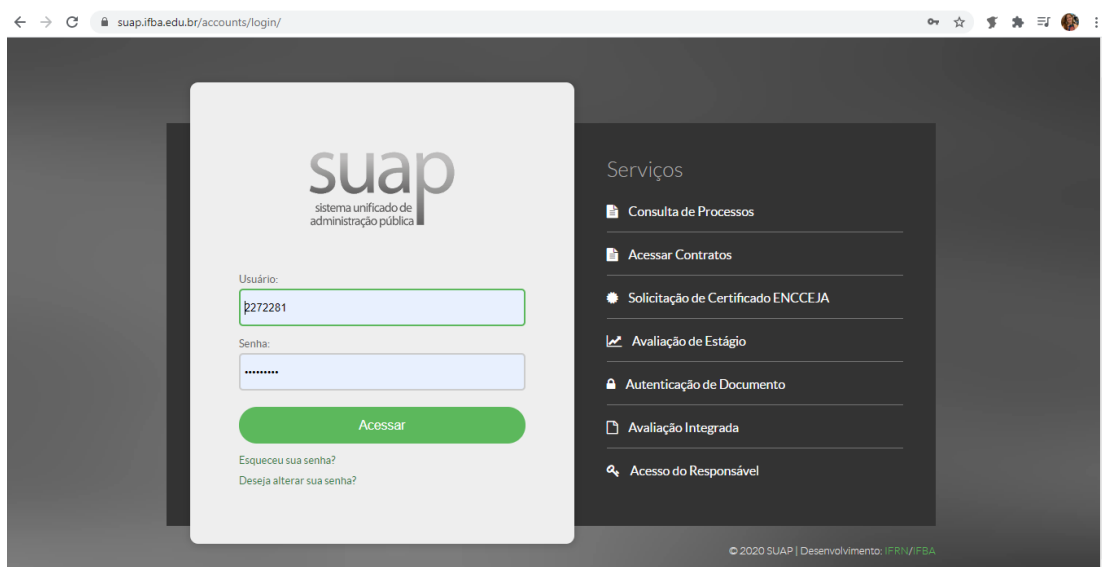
suap.ifba.edu.br/accounts/login/

suap
sistema unificado de administração pública

Usuário:
2272281

Senha:
•••••••••

Acessar

Esqueceu sua senha?
Deseja alterar sua senha?

Serviços

Consulta de Processos

Acessar Contratos

Solicitação de Certificado ENCCEJA

Avaliação de Estágio

Autenticação de Documento

Avaliação Integrada

Acesso do Responsável

© 2020 SUAP | Desenvolvimento: IFRN/IFBA